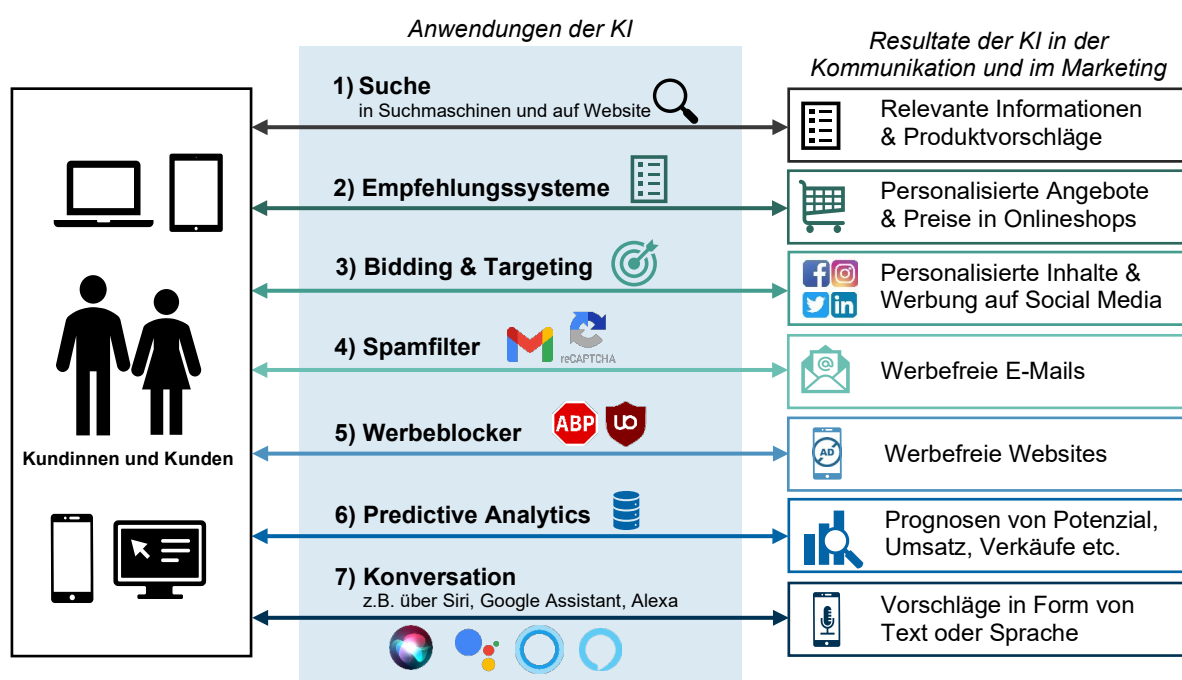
Anwendungen der KI

Resultate der KI in der Kommunikation und im Marketing

Kundinnen und Kunden

1) Suche
in Suchmaschinen und auf Website

Relevante Informationen & Produktvorschläge

2) Empfehlungssysteme

Personalisierte Angebote & Preise in Onlineshops

3) Bidding & Targeting

Personalisierte Inhalte & Werbung auf Social Media

4) Spamfilter

reCAPTCHA

Werbefreie E-Mails

5) Werbeblocker

ABP

Werbefreie Websites

6) Predictive Analytics

Prognosen von Potenzial, Umsatz, Verkäufe etc.

7) Konversation
z.B. über Siri, Google Assistant, Alexa

Vorschläge in Form von Text oder Sprache